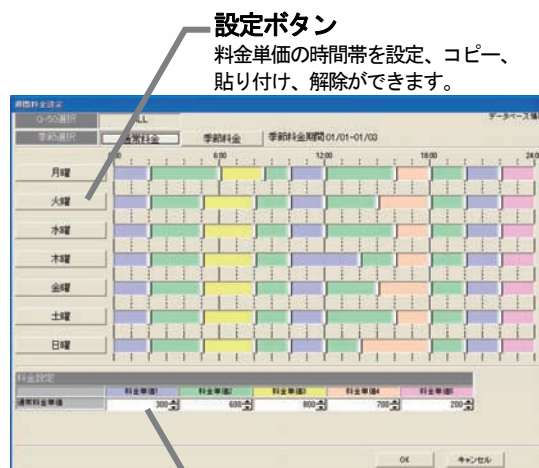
設定ボタン
料金単価の時間帯を設定、コピー、貼り付け、解除ができます。

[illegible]
G-50選択 ALL
季節選択 通常料金 季節料金 季節料金期間 01/01-01/03
データベース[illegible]

0 6:00 12:00 18:00 24:00

月曜
火曜
水曜
木曜
金曜
土曜
日曜

料金設定

| | 料金単価1 | 料金単価2 | 料金単価3 | 料金単価4 | 料金単価5 |
|---|---|---|---|---|---|
| 通常料金単価 | 300 | 600 | 800 | 700 | 200 |

OK キャンセル